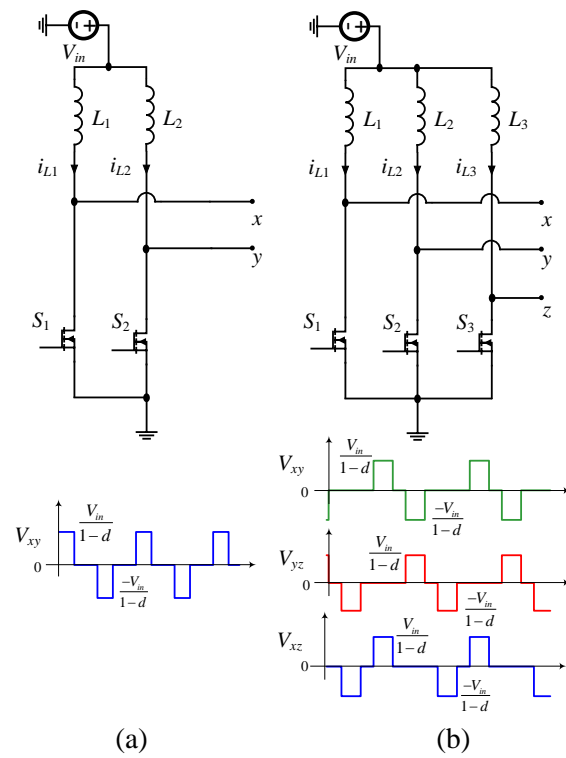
$V_{in}$
$L_1$
$L_2$
$i_{L1}$
$i_{L2}$
$x$
$y$
$S_1$
$S_2$

$V_{xy}$
$\frac{V_{in}}{1-d}$
0
$\frac{-V_{in}}{1-d}$

(a)

$V_{in}$
$L_1$
$L_2$
$L_3$
$i_{L1}$
$i_{L2}$
$i_{L3}$
$x$
$y$
$z$
$S_1$
$S_2$
$S_3$

$V_{xy}$
$\frac{V_{in}}{1-d}$
0
$\frac{-V_{in}}{1-d}$

$V_{yz}$
$\frac{V_{in}}{1-d}$
0
$\frac{-V_{in}}{1-d}$

$V_{xz}$
$\frac{V_{in}}{1-d}$
0
$\frac{-V_{in}}{1-d}$

(b)